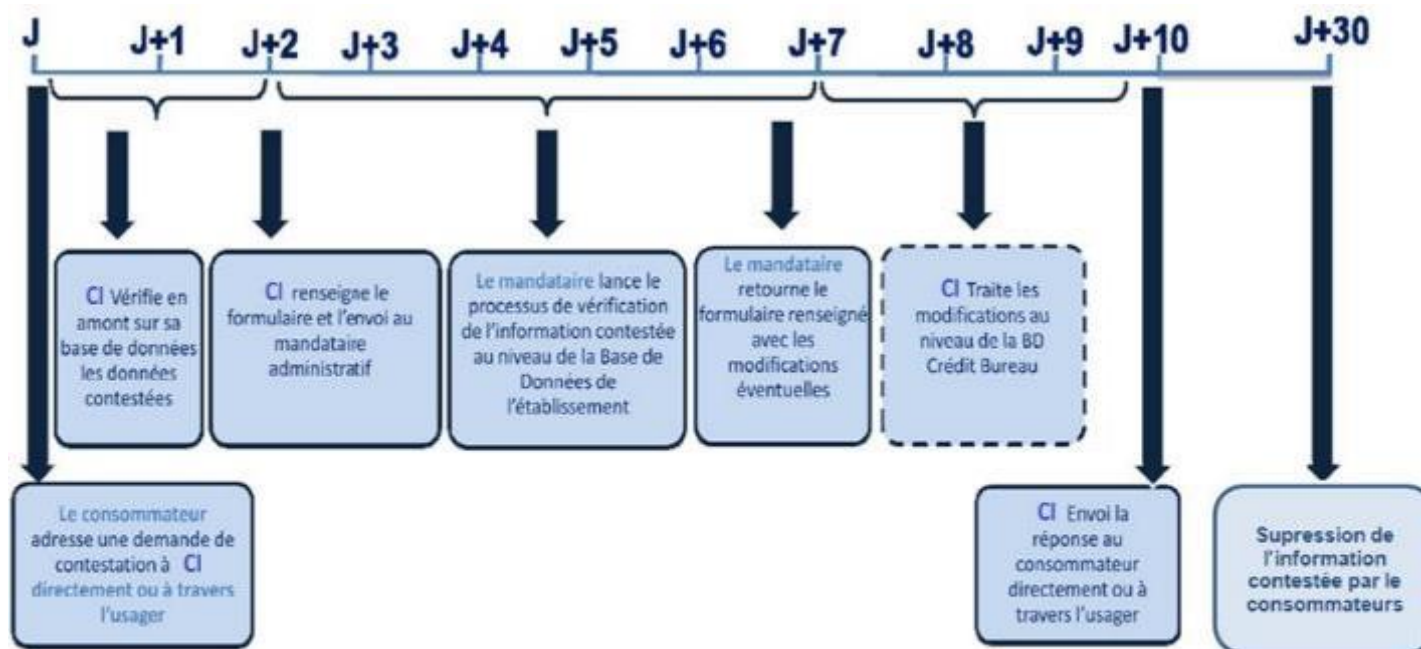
J J+1 J+2 J+3 J+4 J+5 J+6 J+7 J+8 J+9 J+10 J+30

CI Vérifie en amont sur sa base de données les données contestées

CI renseigne le formulaire et l'envoi au mandataire administratif

Le mandataire lance le processus de vérification de l'information contestée au niveau de la Base de Données de l'établissement

Le mandataire retourne le formulaire renseigné avec les modifications éventuelles

CI Traite les modifications au niveau de la BD Crédit Bureau

Le consommateur adresse une demande de contestation à CI directement ou à travers l'usager

CI Envoi la réponse au consommateur directement ou à travers l'usager

Supression de l'information contestée par le consommateurs